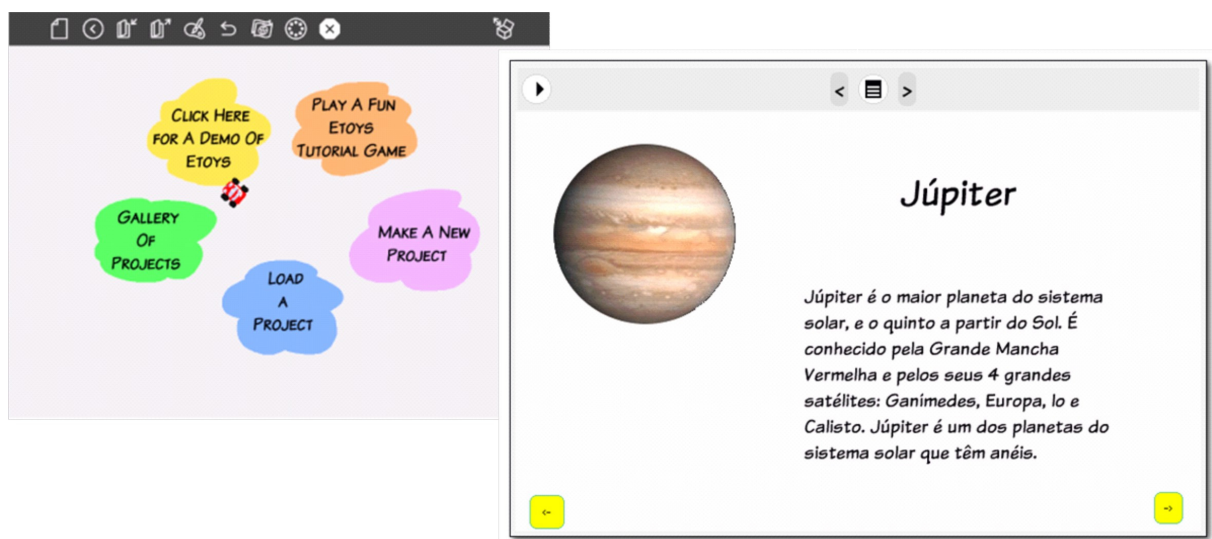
Click Here for A Demo Of Etoys

Play A Fun Etoys Tutorial Game

Gallery Of Projects

Make A New Project

Load A Project

<

>

Júpiter

Júpiter é o maior planeta do sistema solar, e o quinto a partir do Sol. É conhecido pela Grande Mancha Vermelha e pelos seus 4 grandes satélites: Ganimedes, Europa, Io e Calisto. Júpiter é um dos planetas do sistema solar que têm anéis.

<-

->